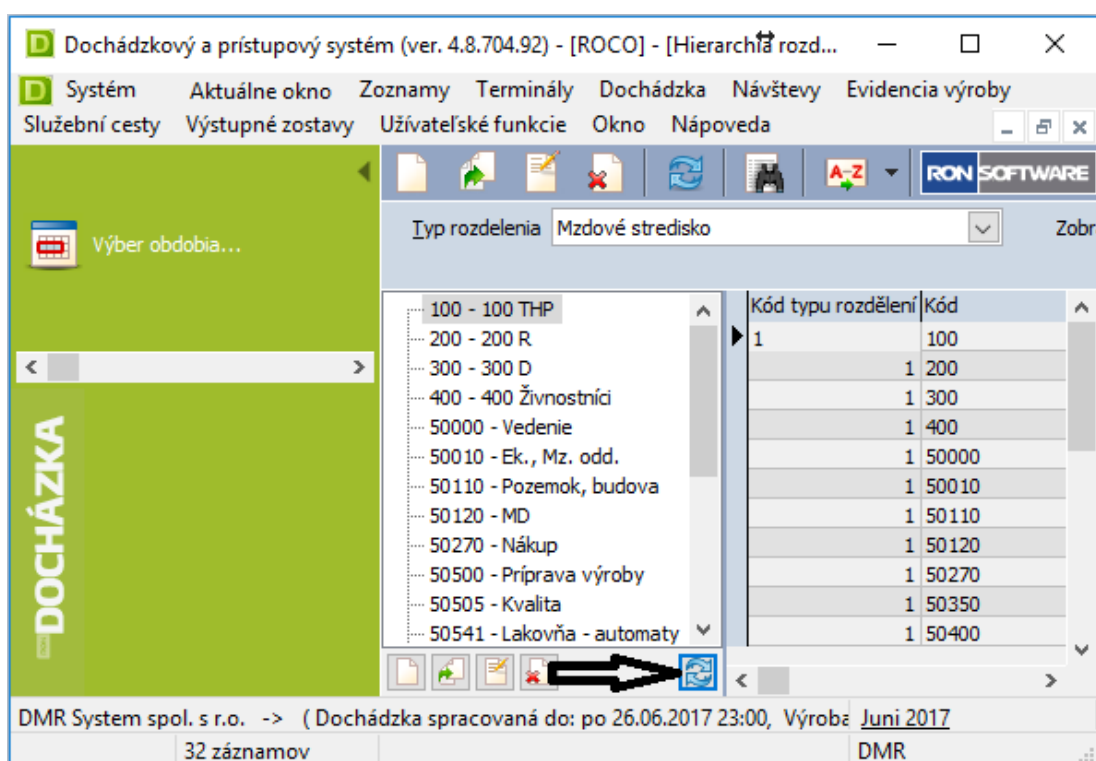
D Dochádzkový a prístupový systém (ver. 4.8.704.92) - [ROCO] - [Hierarchia rozd...

D Systém Aktuálne okno Zoznamy Terminály Dochádzka Návštevy Evidencia výroby
Služební cesty Výstupné zostavy Užívateľské funkcie Okno Nápoveda

RON SOFTWARE

Výber obdobia...

Typ rozdelenia Mzdové stredisko

Zobr

DOCHÁZKA

100 - 100 THP
200 - 200 R
300 - 300 D
400 - 400 Živnostníci
50000 - Vedenie
50010 - Ek., Mz. odd.
50110 - Pozemok, budova
50120 - MD
50270 - Nákup
50500 - Príprava výroby
50505 - Kvalita
50541 - Lakovňa - automaty

| Kód typu rozdělení | Kód |
|---|---|
| 1 | 100 |
| 1 | 200 |
| 1 | 300 |
| 1 | 400 |
| 1 | 50000 |
| 1 | 50010 |
| 1 | 50110 |
| 1 | 50120 |
| 1 | 50270 |
| 1 | 50350 |
| 1 | 50400 |

DMR System spol. s r.o. -> ( Dochádzka spracovaná do: po 26.06.2017 23:00, Výroba Juni 2017
32 záznamov DMR